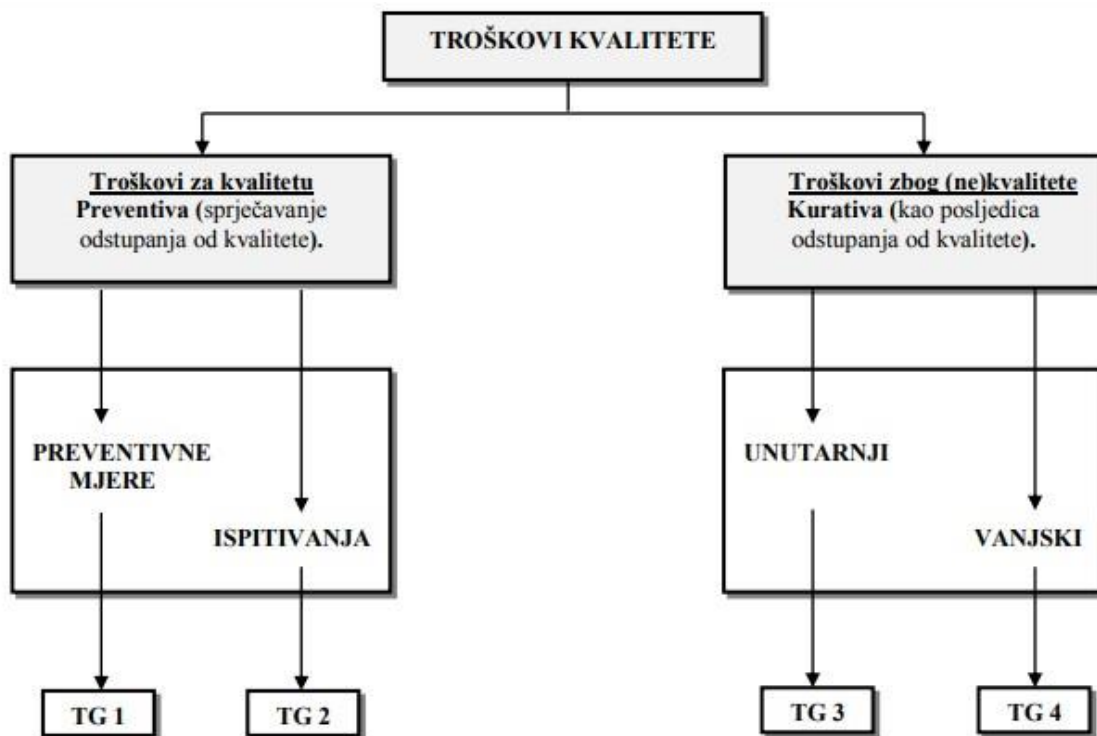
TROŠKOVI KVALITETE

Troškovi za kvalitetu
Preventiva (sprječavanje odstupanja od kvalitete).

Troškovi zbog (ne)kvalitete
Kurativa (kao posljedica odstupanja od kvalitete).

PREVENTIVNE MJERE

ISPITIVANJA

UNUTARNJI

VANJSKI

TG 1

TG 2

TG 3

TG 4